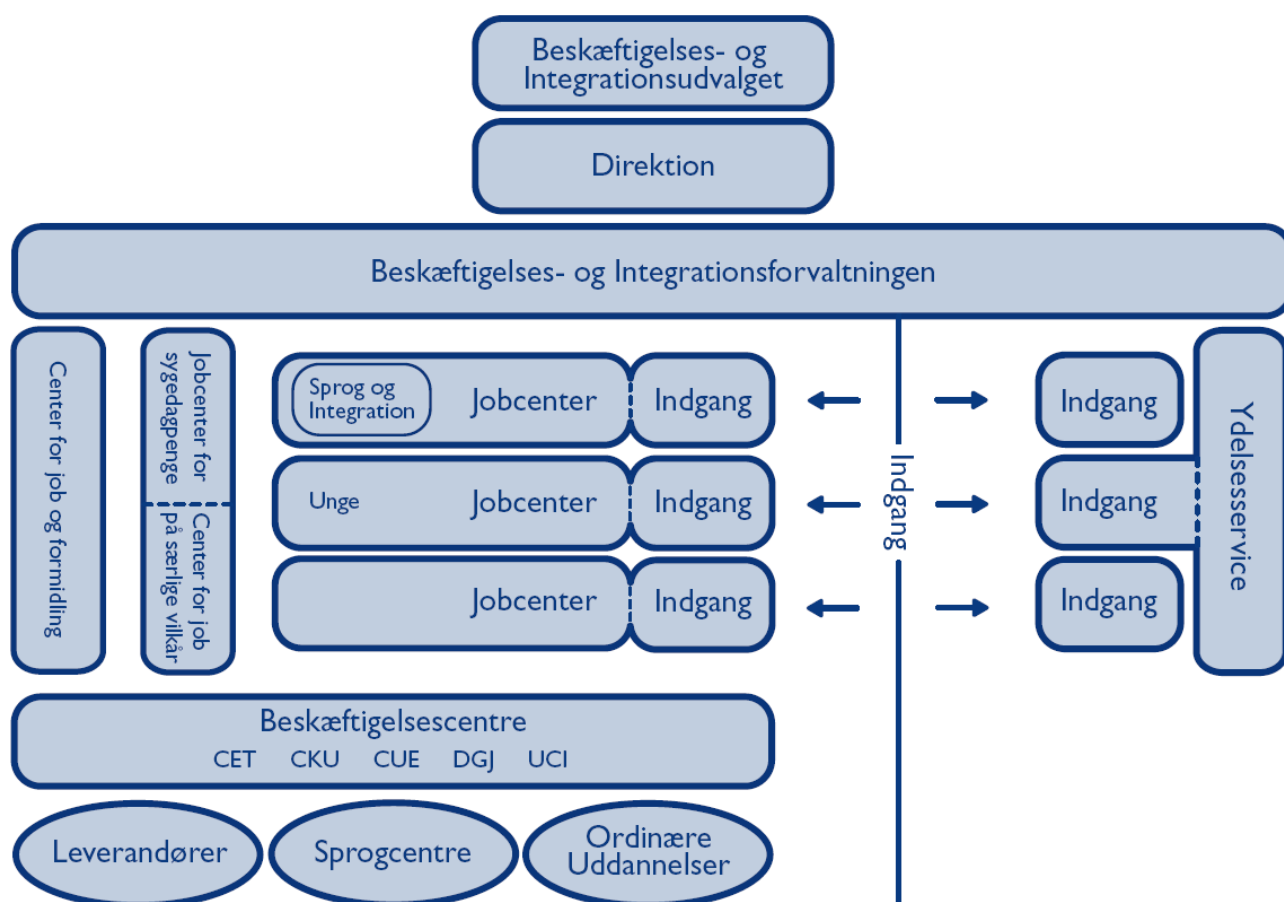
Beskæftigelses- og Integrationsudvalget

Direktion

Beskæftigelses- og Integrationsforvaltningen

Center for job og formidling

Jobcenter for sygedagpenge

Center for job på særlige vilkår

Sprog og Integration

Jobcenter

Indgang

Unge

Jobcenter

Indgang

Jobcenter

Indgang

Indgang

Indgang

Indgang

Indgang

Ydelsesservice

Beskæftigelsescentre

CET CKU CUE DGJ UCI

Leverandører

Sprogcentre

Ordinære Uddannelser